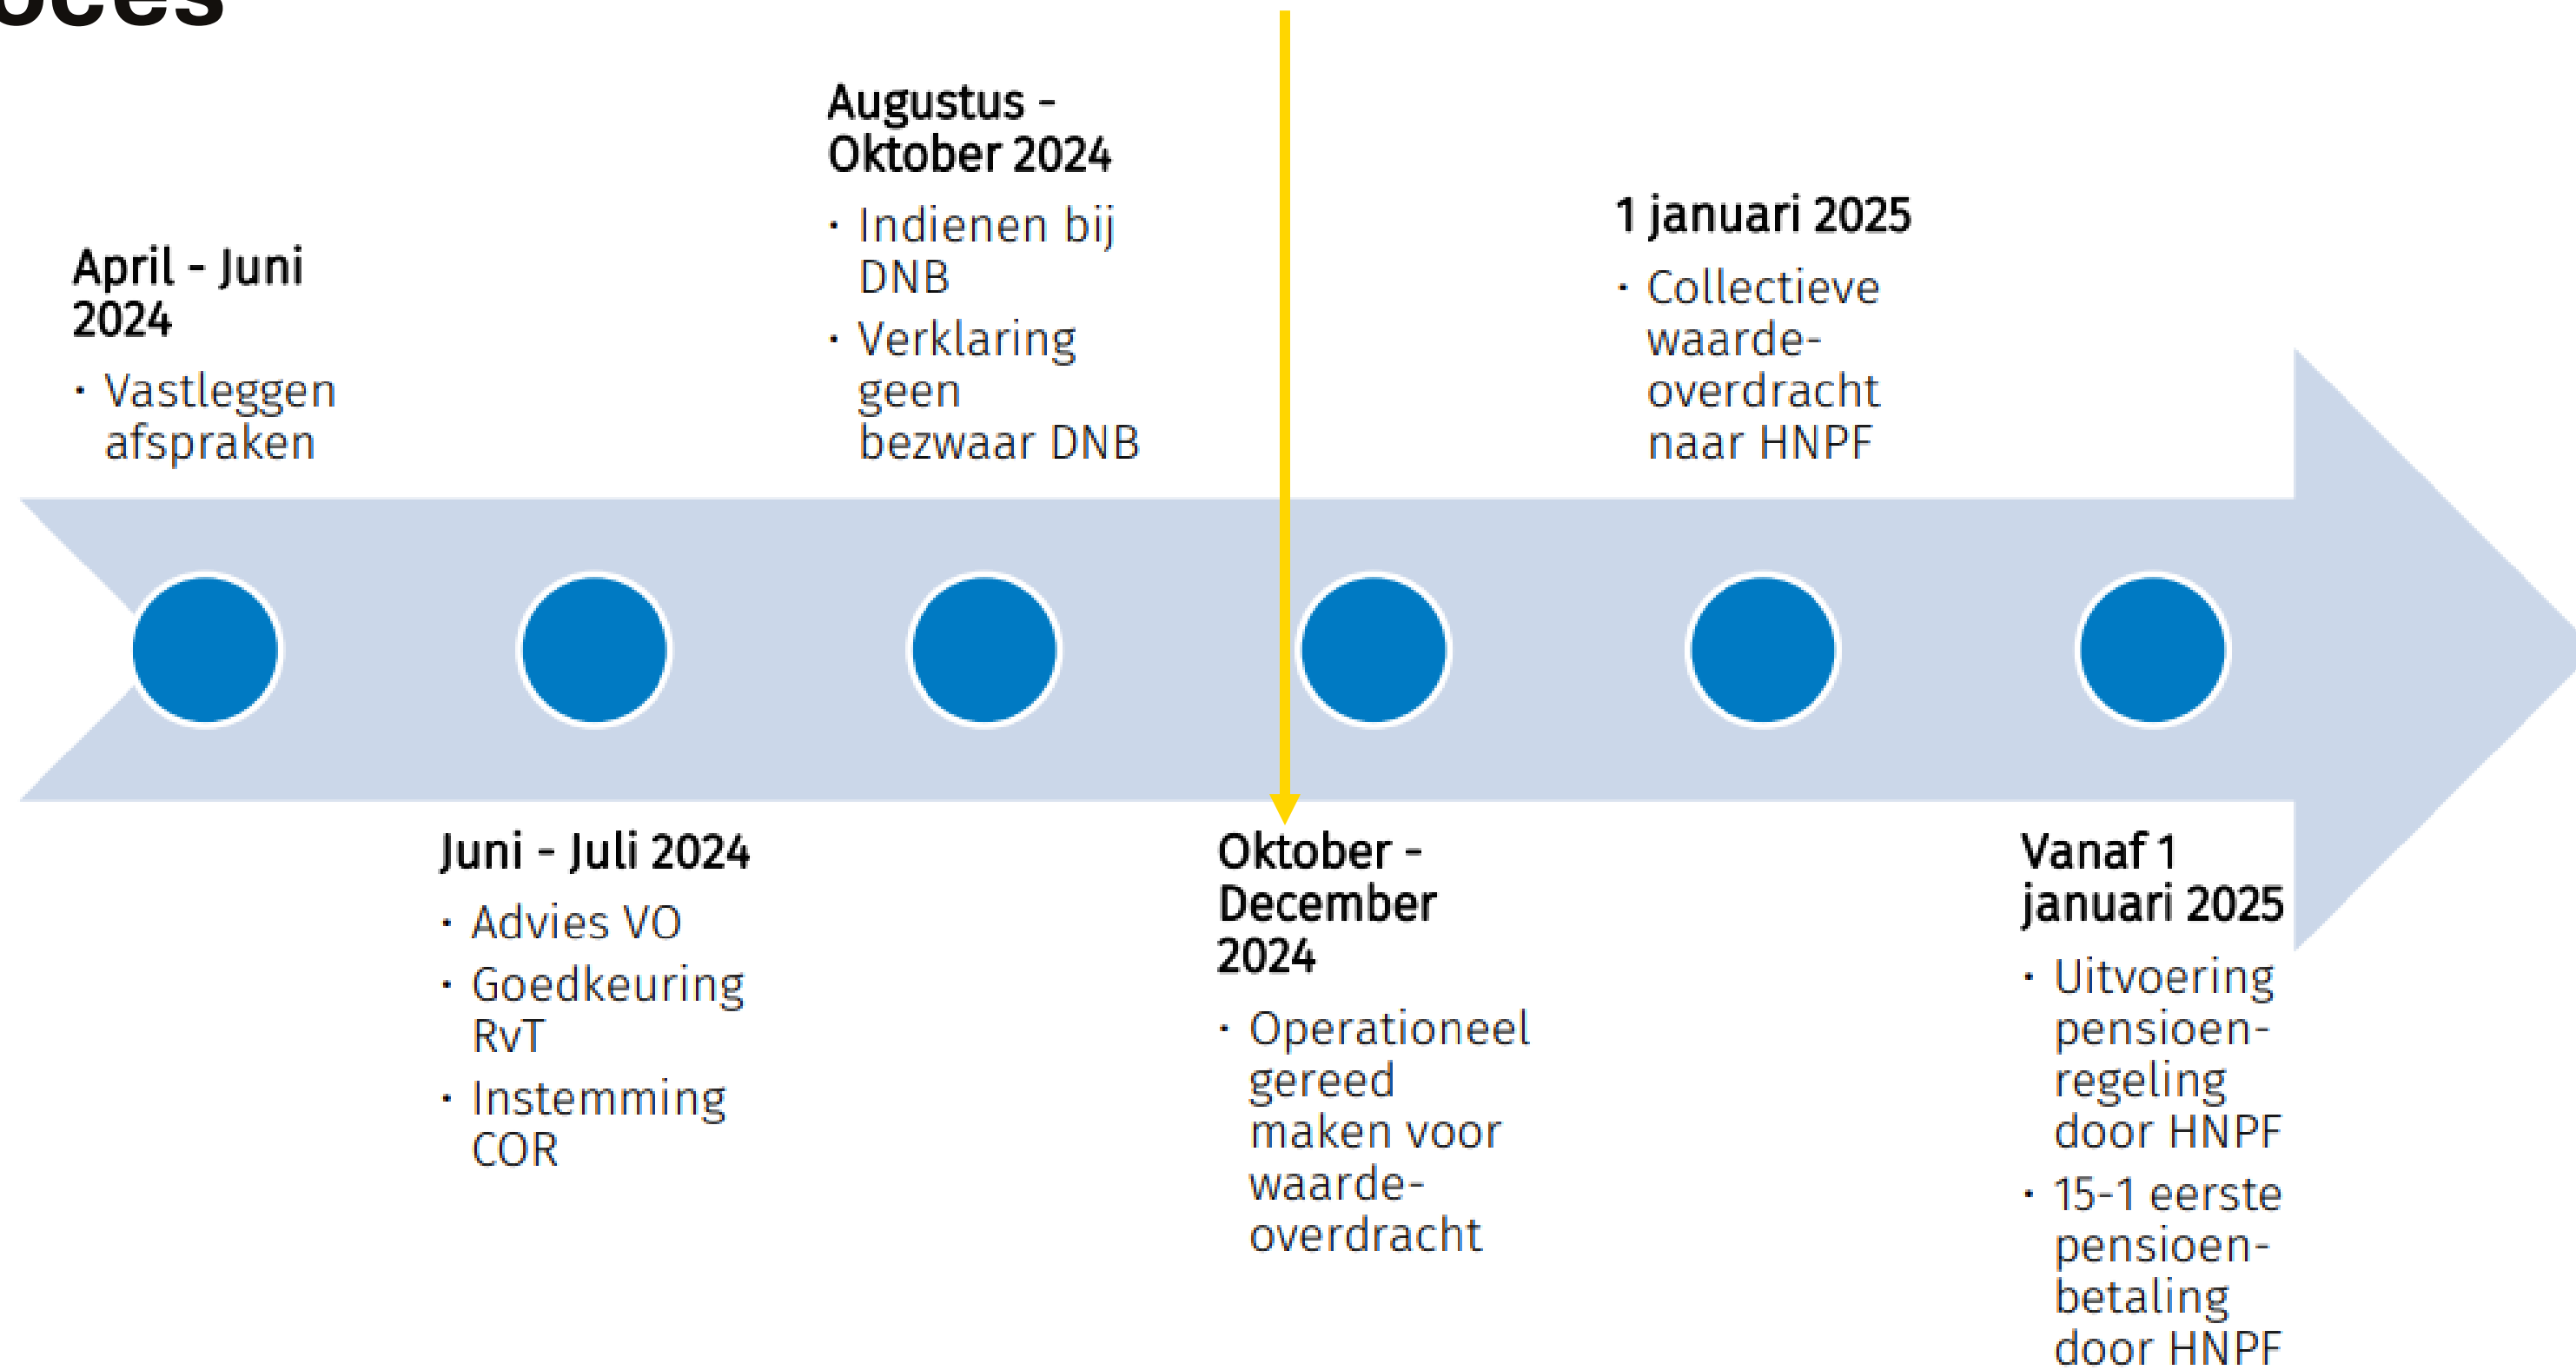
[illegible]

April - Juni 2024
• Vastleggen afspraken

Juni - Juli 2024
• Advies VO
• Goedkeuring RvT
• Instemming COR

Augustus - Oktober 2024
• Indienen bij DNB
• Verklaring geen bezwaar DNB

Oktober - December 2024
• Operationeel gereed maken voor waarde-overdracht

1 januari 2025
• Collectieve waarde-overdracht naar HNPF

Vanaf 1 januari 2025
• Uitvoering pensioen-regeling door HNPF
• 15-1 eerste pensioen-betaling door HNPF